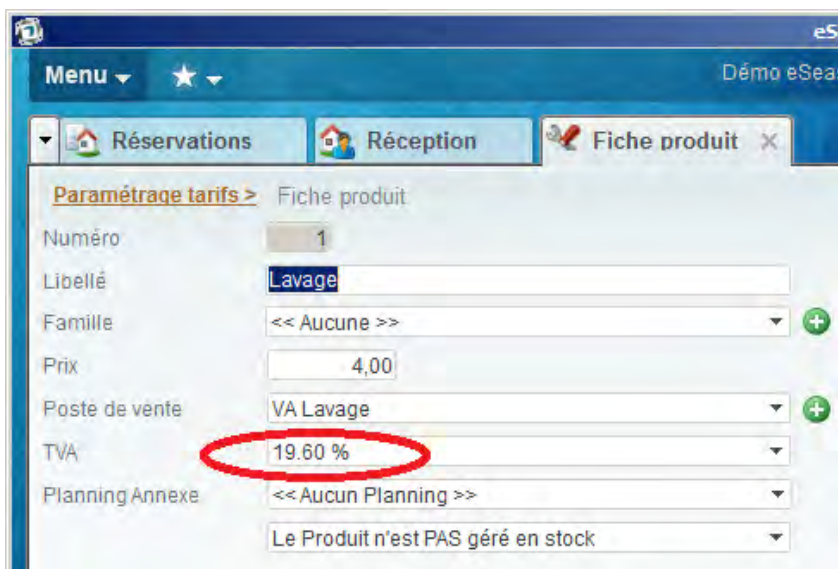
eS

Menu ★

Démo eSea

Réservations

Réception

Fiche produit ×

Paramétrage tarifs > Fiche produit

Numéro 1

Libellé Lavage

Famille << Aucune >>

Prix 4,00

Poste de vente VA Lavage

TVA 19.60 %

Planning Annexe << Aucun Planning >>

Le Produit n'est PAS géré en stock